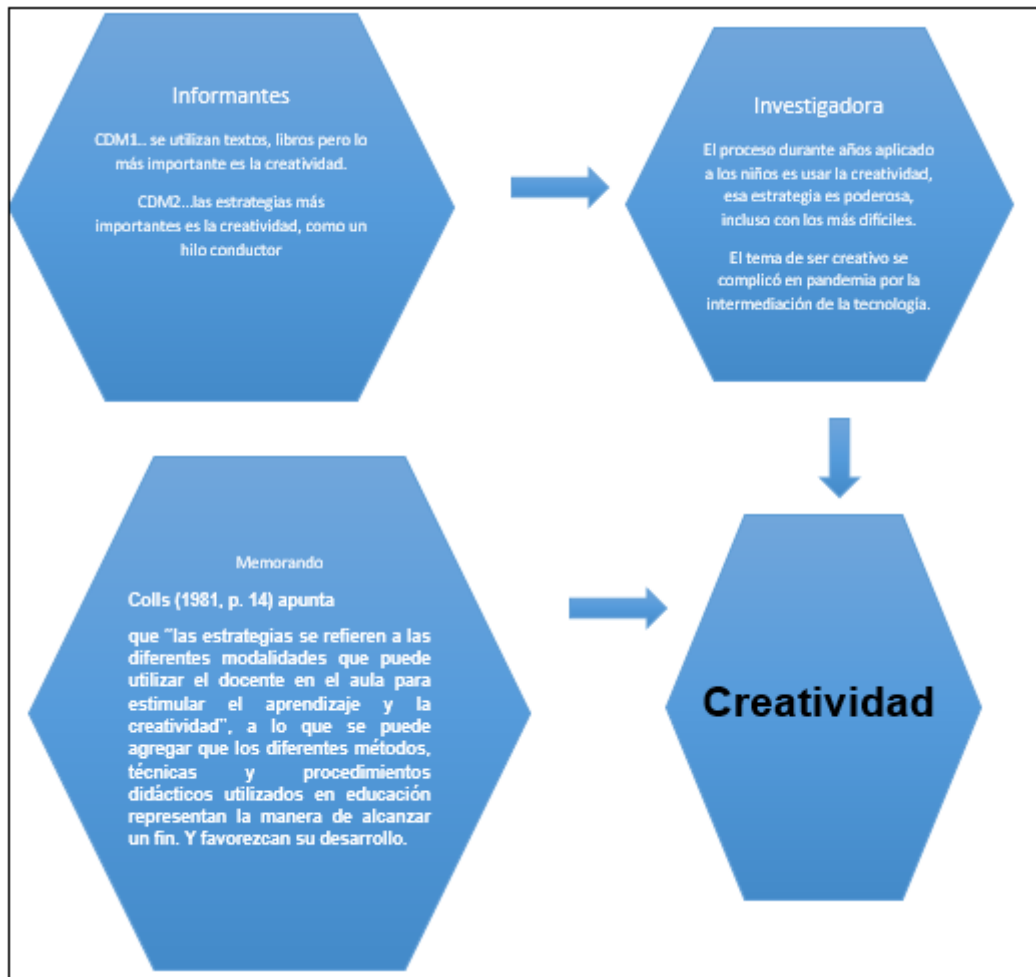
Informantes

CDM1.. se utilizan textos, libros pero lo más importante es la creatividad.

CDM2...las estrategias más importantes es la creatividad, como un hilo conductor

Investigadora

El proceso durante años aplicado a los niños es usar la creatividad, esa estrategia es poderosa, incluso con los más difíciles.

El tema de ser creativo se complicó en pandemia por la intermediación de la tecnología.

Memorando

Colls (1981, p. 14) apunta

que "las estrategias se refieren a las diferentes modalidades que puede utilizar el docente en el aula para estimular el aprendizaje y la creatividad", a lo que se puede agregar que los diferentes métodos, técnicas y procedimientos didácticos utilizados en educación representan la manera de alcanzar un fin. Y favorezcan su desarrollo.

Creatividad